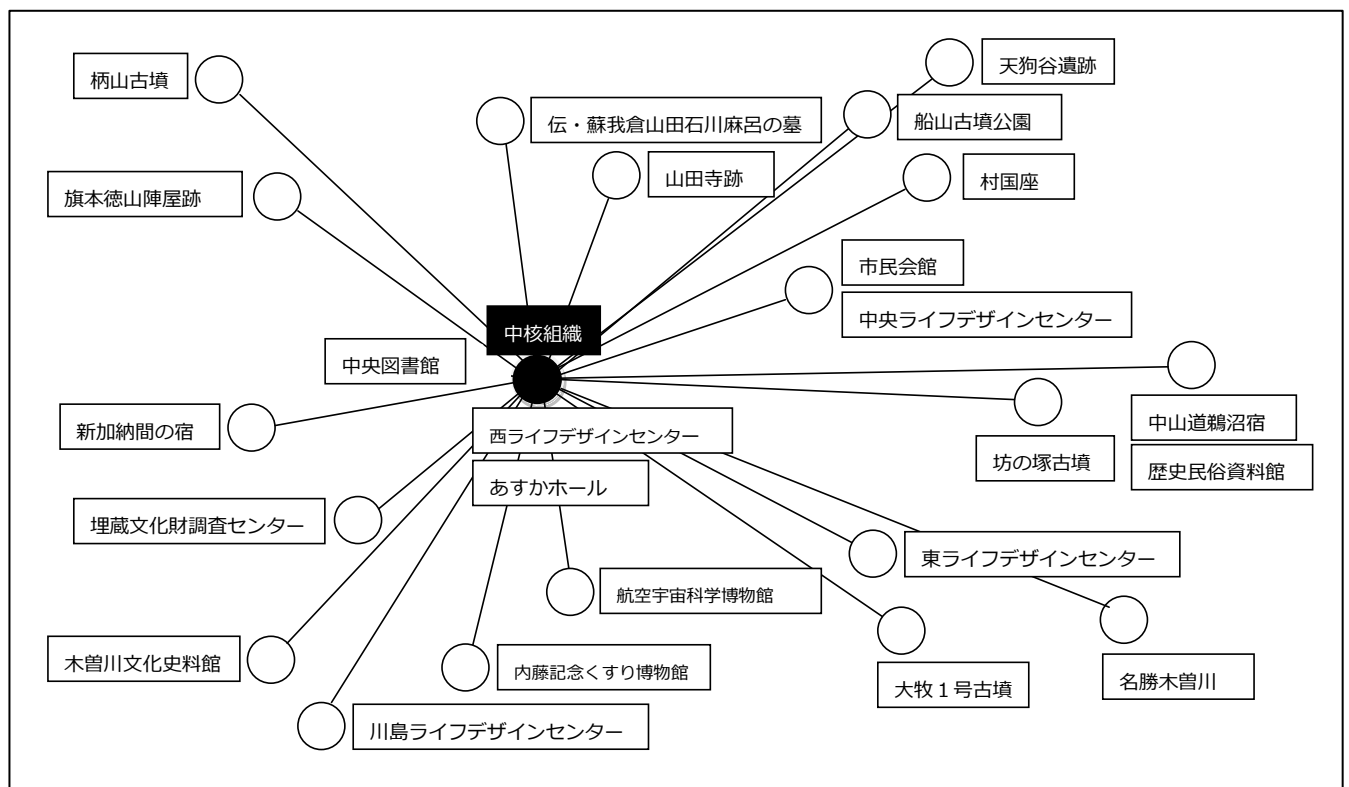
柄山古墳

旗本徳山陣屋跡

伝・蘇我倉山田石川麻呂の墓

山田寺跡

天狗谷遺跡

船山古墳公園

村国座

市民会館

中央ライフデザインセンター

中核組織

中央図書館

新加納間の宿

西ライフデザインセンター

あすかホール

坊の塚古墳

中山道鵜沼宿

歴史民俗資料館

埋蔵文化財調査センター

東ライフデザインセンター

航空宇宙科学博物館

木曽川文化史料館

内藤記念くすり博物館

大牧１号古墳

名勝木曽川

川島ライフデザインセンター